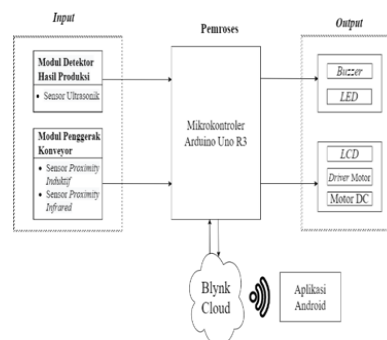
Input

Modul Detektor Hasil Produksi

• Sensor Ultrasonik

Modul Penggerak Konveyor

• Sensor Proximity Induktif
• Sensor Proximity Infrared

Pemroses

Mikrokontroler Arduino Uno R3

Output

Buzzer

LED

LCD

Driver Motor

Motor DC

Blynk Cloud

Aplikasi Android